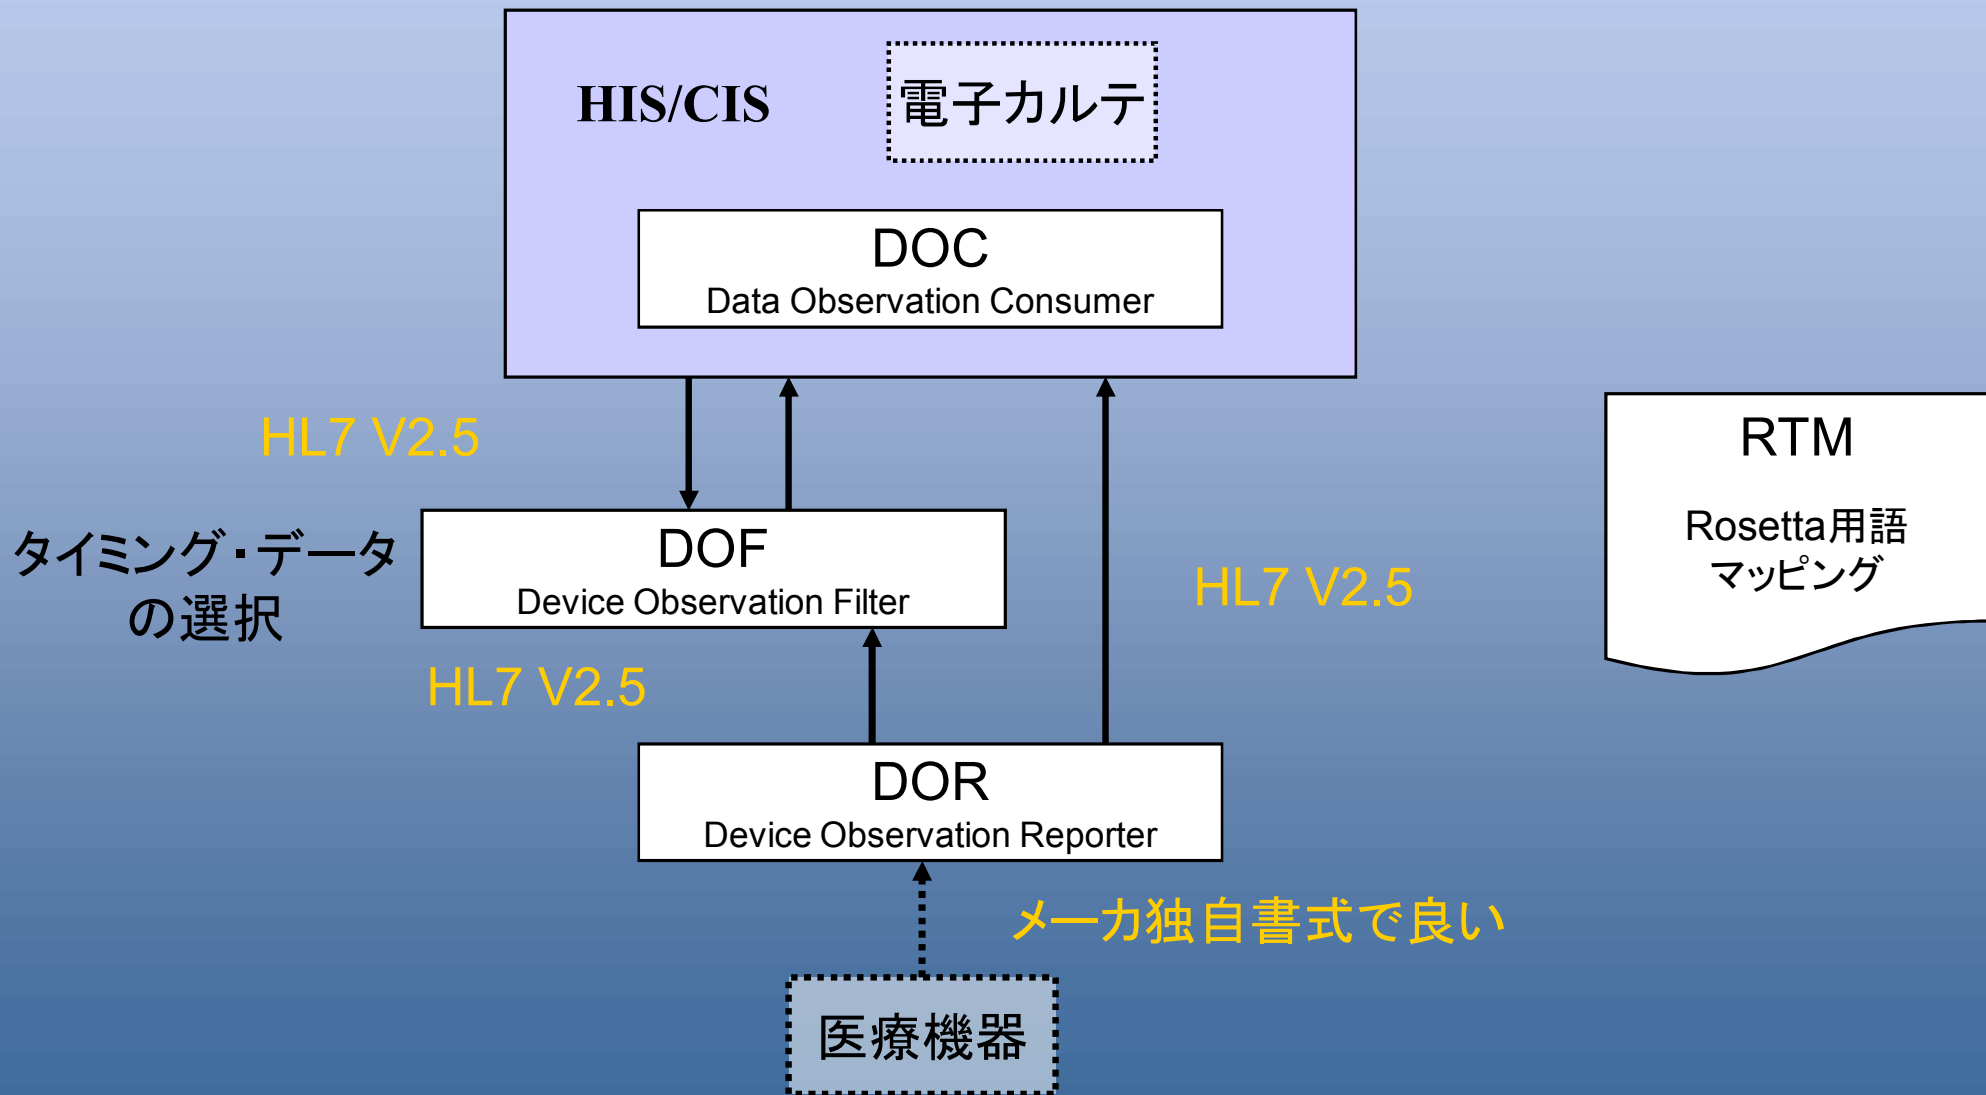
HIS/CIS

電子カルテ

DOC
Data Observation Consumer

HL7 V2.5

タイミング・データの選択

DOF
Device Observation Filter

HL7 V2.5

HL7 V2.5

RTM
Rosetta用語マッピング

DOR
Device Observation Reporter

メーカ独自書式で良い

医療機器